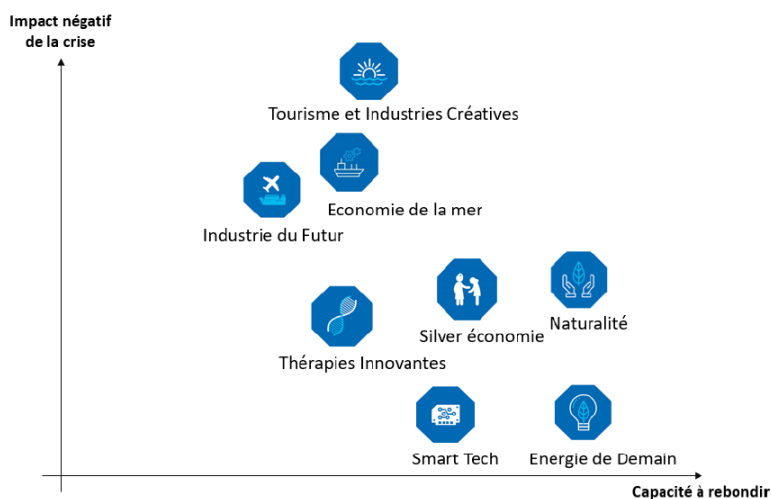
Impact négatif de la crise

Tourisme et Industries Créatives

Economie de la mer

Industrie du Futur

Silver économie

Naturalité

Thérapies Innovantes

Smart Tech

Energie de Demain

Capacité à rebondir